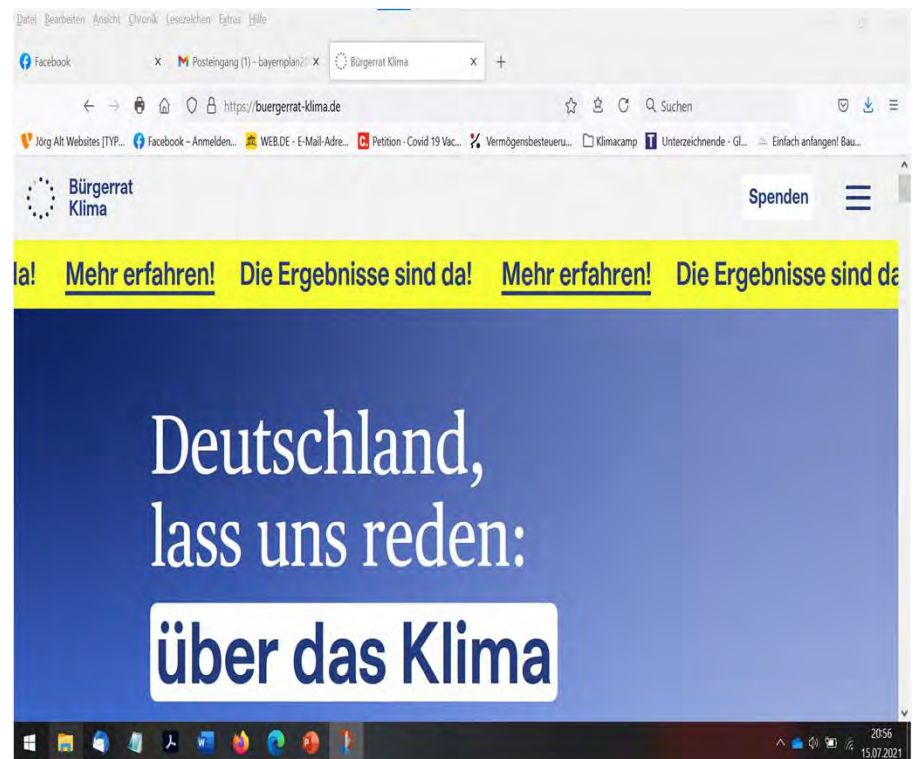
Datei Bearbeiten Ansicht Chronik Lesezeichen Extras Hilfe

Facebook ×
Posteingang (1) - bayernplan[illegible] ×
Bürgerrat Klima ×
+

https://buergerrat-klima.de
Suchen

Jörg Alt Websites [TYP...
Facebook – Anmelden...
WEB.DE - E-Mail-Adre...
Petition - Covid 19 Vac...
Vermögensbesteueru...
Klimacamp
Unterzeichnende - Gl...
Einfach anfangen! Bau...

Bürgerrat Klima

Spenden

da! Mehr erfahren! Die Ergebnisse sind da! Mehr erfahren! Die Ergebnisse sind da

Deutschland, lass uns reden:

über das Klima

20:56
15.07.2021